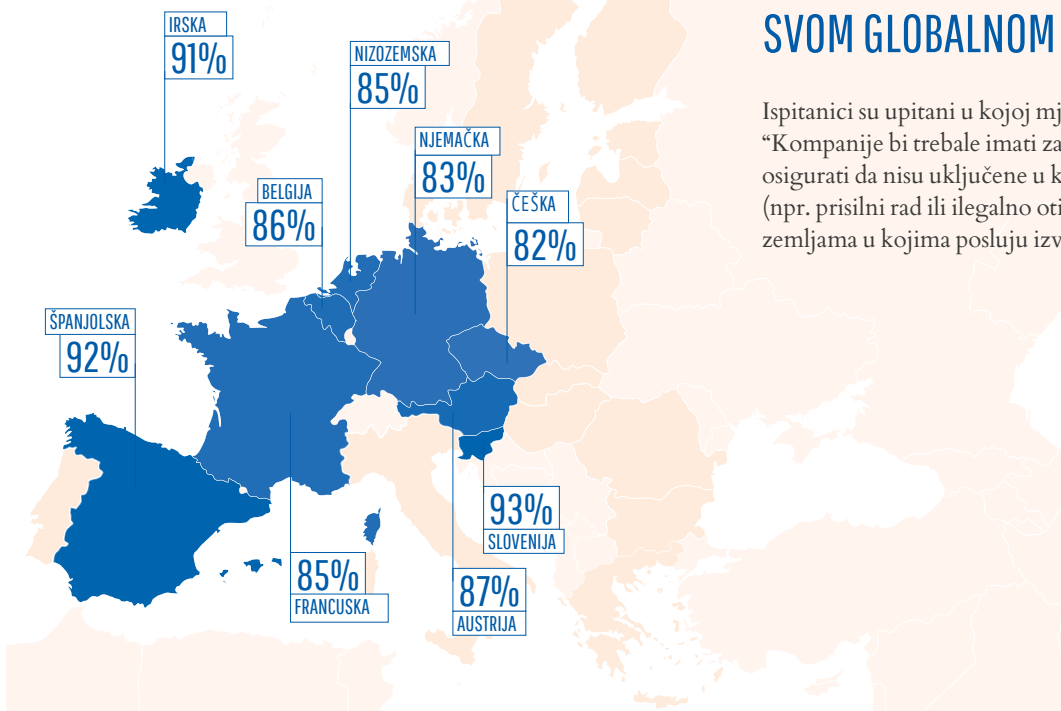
SVOM GLOBALNOM

Ispitanici su upitani u kojoj mj
“Kompanije bi trebale imati za
osigurati da nisu uključene u k
(npr. prisilni rad ili ilegalno oti
zemljama u kojima posluju izv

IRSKA
91%

NIZOZEMSKA
85%

NJEMAČKA
83%

BELGIJA
86%

ČEŠKA
82%

ŠPANJOLSKA
92%

93%
SLOVENIJA

85%
FRANCUSKA

87%
AUSTRIJA